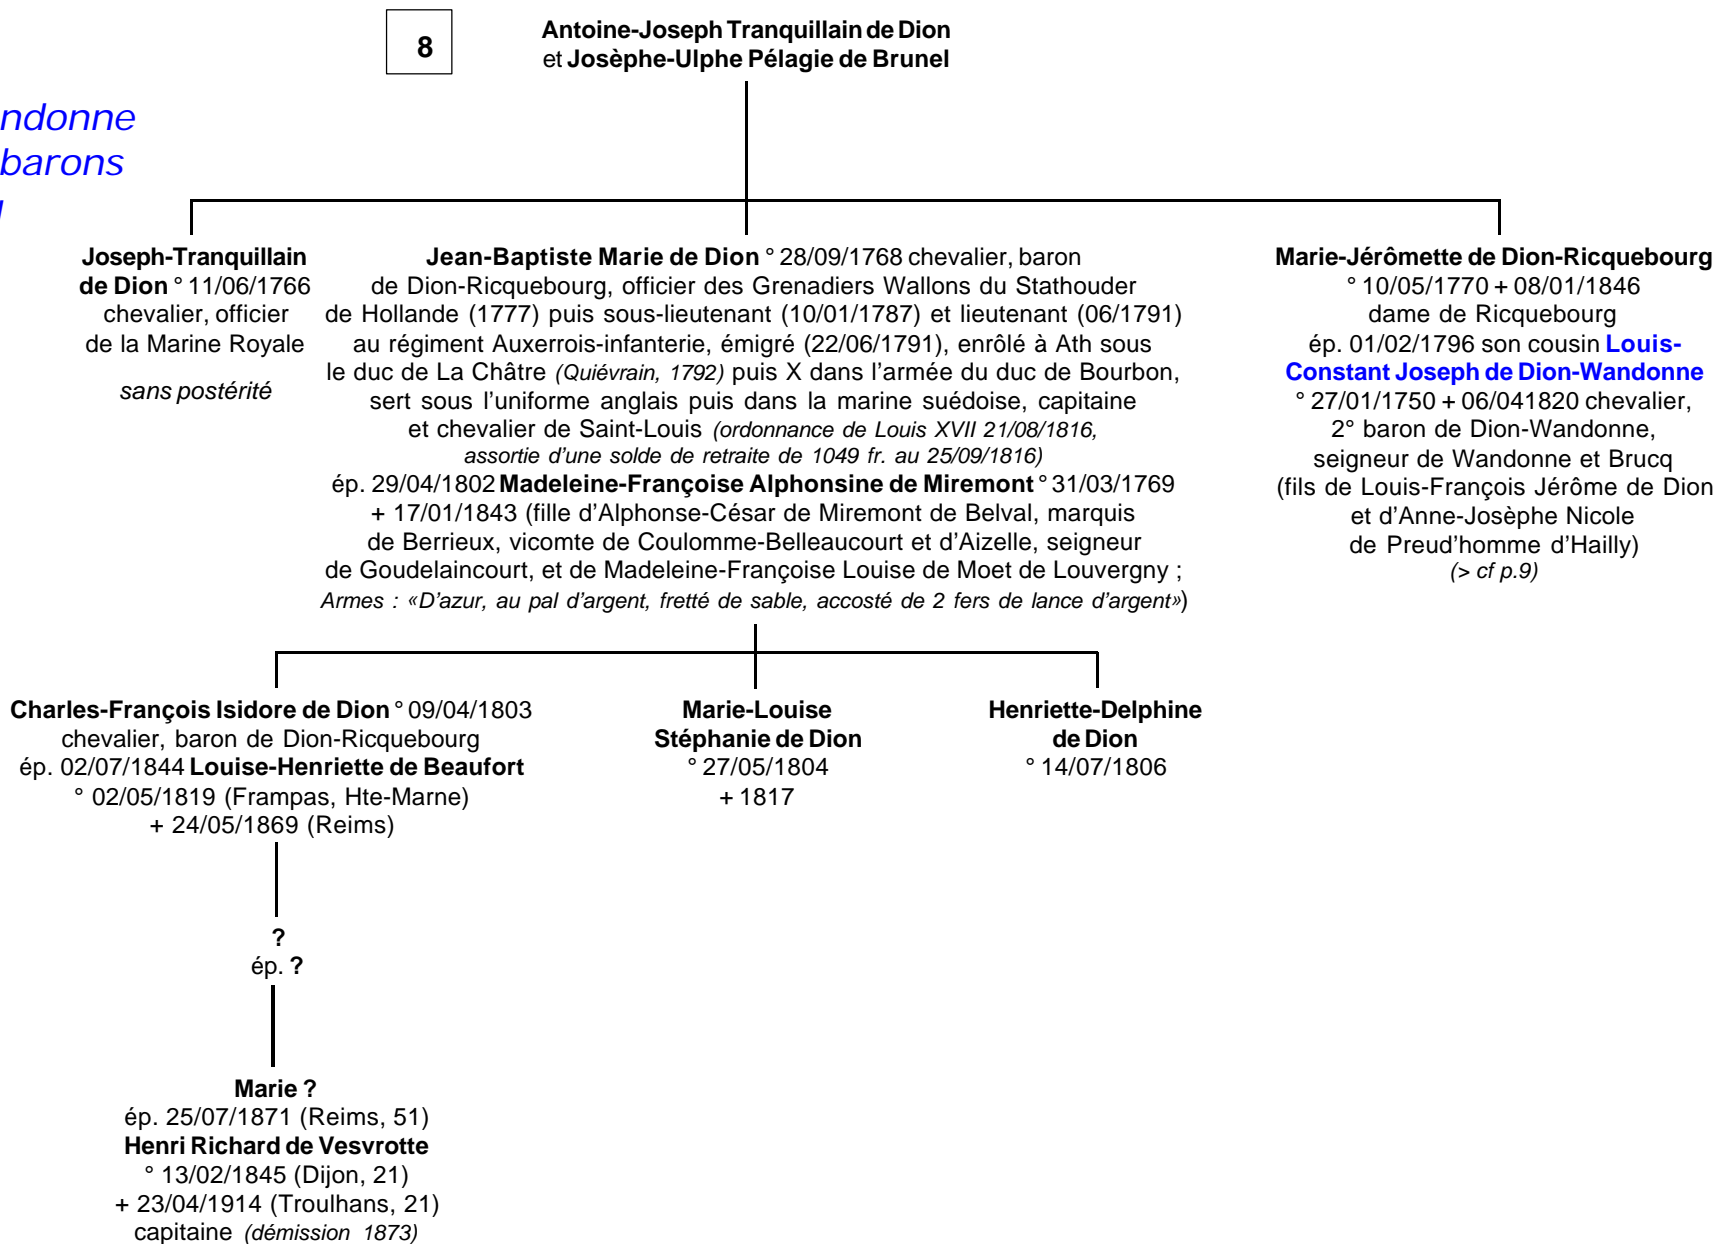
8

Antoine-Joseph Tranquillain de Dion et Josèphe-Ulphe Pélagie de Brunel

ndonne
barons

Joseph-Tranquillain de Dion ° 11/06/1766 chevalier, officier de la Marine Royale

sans postérité

Jean-Baptiste Marie de Dion ° 28/09/1768 chevalier, baron de Dion-Ricquebourg, officier des Grenadiers Wallons du Stathouder de Hollande (1777) puis sous-lieutenant (10/01/1787) et lieutenant (06/1791) au régiment Auxerrois-infanterie, émigré (22/06/1791), enrôlé à Ath sous le duc de La Châtre (Quiévrain, 1792) puis X dans l'armée du duc de Bourbon, sert sous l'uniforme anglais puis dans la marine suédoise, capitaine et chevalier de Saint-Louis (ordonnance de Louis XVII 21/08/1816, assortie d'une solde de retraite de 1049 fr. au 25/09/1816)
ép. 29/04/1802 Madeleine-Françoise Alphonsine de Miremont ° 31/03/1769 + 17/01/1843 (fille d'Alphonse-César de Miremont de Belval, marquis de Berrieux, vicomte de Coulomme-Belleaucourt et d'Aizelle, seigneur de Goudelaincourt, et de Madeleine-Françoise Louise de Moet de Louvergny ; Armes : «D'azur, au pal d'argent, fretté de sable, accosté de 2 fers de lance d'argent»)

Marie-Jérômette de Dion-Ricquebourg ° 10/05/1770 + 08/01/1846 dame de Ricquebourg ép. 01/02/1796 son cousin Louis-Constant Joseph de Dion-Wandonne ° 27/01/1750 + 06/041820 chevalier, 2° baron de Dion-Wandonne, seigneur de Wandonne et Brucq (fils de Louis-François Jérôme de Dion et d'Anne-Josèphe Nicole de Preud'homme d'Hailly)
(> cf p.9)

Charles-François Isidore de Dion ° 09/04/1803 chevalier, baron de Dion-Ricquebourg ép. 02/07/1844 Louise-Henriette de Beaufort ° 02/05/1819 (Frampas, Hte-Marne) + 24/05/1869 (Reims)

Marie-Louise Stéphanie de Dion ° 27/05/1804 + 1817

Henriette-Delphine de Dion ° 14/07/1806

?
ép. ?

Marie ?
ép. 25/07/1871 (Reims, 51)
Henri Richard de Vesvrotte
° 13/02/1845 (Dijon, 21)
+ 23/04/1914 (Troulhans, 21)
capitaine (démission 1873)